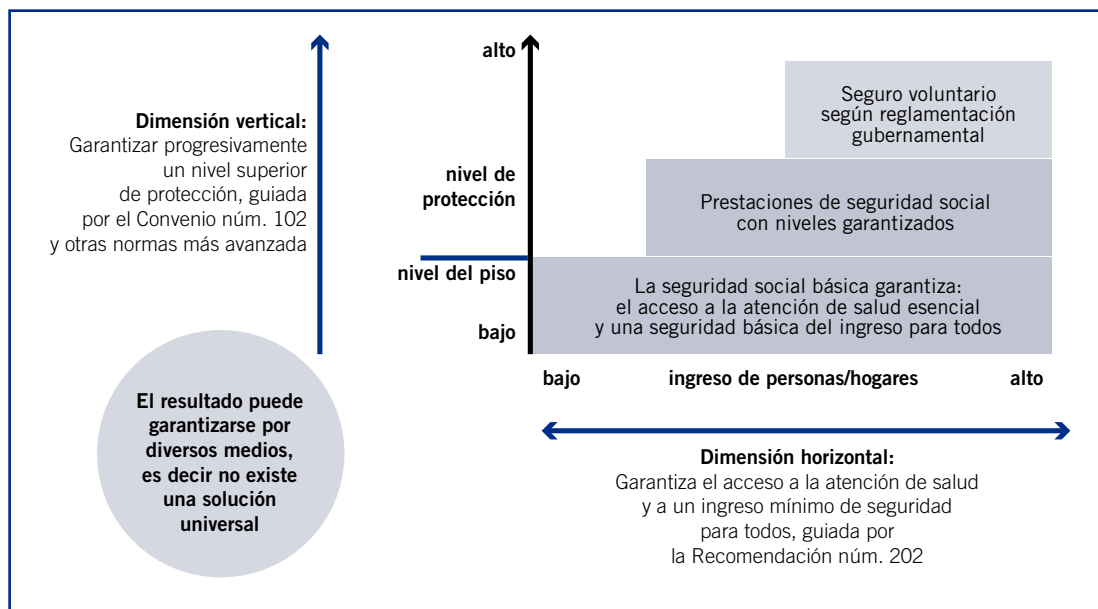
Dimensión vertical:
Garantizar progresivamente un nivel superior de protección, guiada por el Convenio núm. 102 y otras normas más avanzada

El resultado puede garantizarse por diversos medios, es decir no existe una solución universal

alto

nivel de protección

nivel del piso

bajo

Seguro voluntario según reglamentación gubernamental

Prestaciones de seguridad social con niveles garantizados

La seguridad social básica garantiza: el acceso a la atención de salud esencial y una seguridad básica del ingreso para todos

bajo ingreso de personas/hogares alto

Dimensión horizontal:
Garantiza el acceso a la atención de salud y a un ingreso mínimo de seguridad para todos, guiada por la Recomendación núm. 202